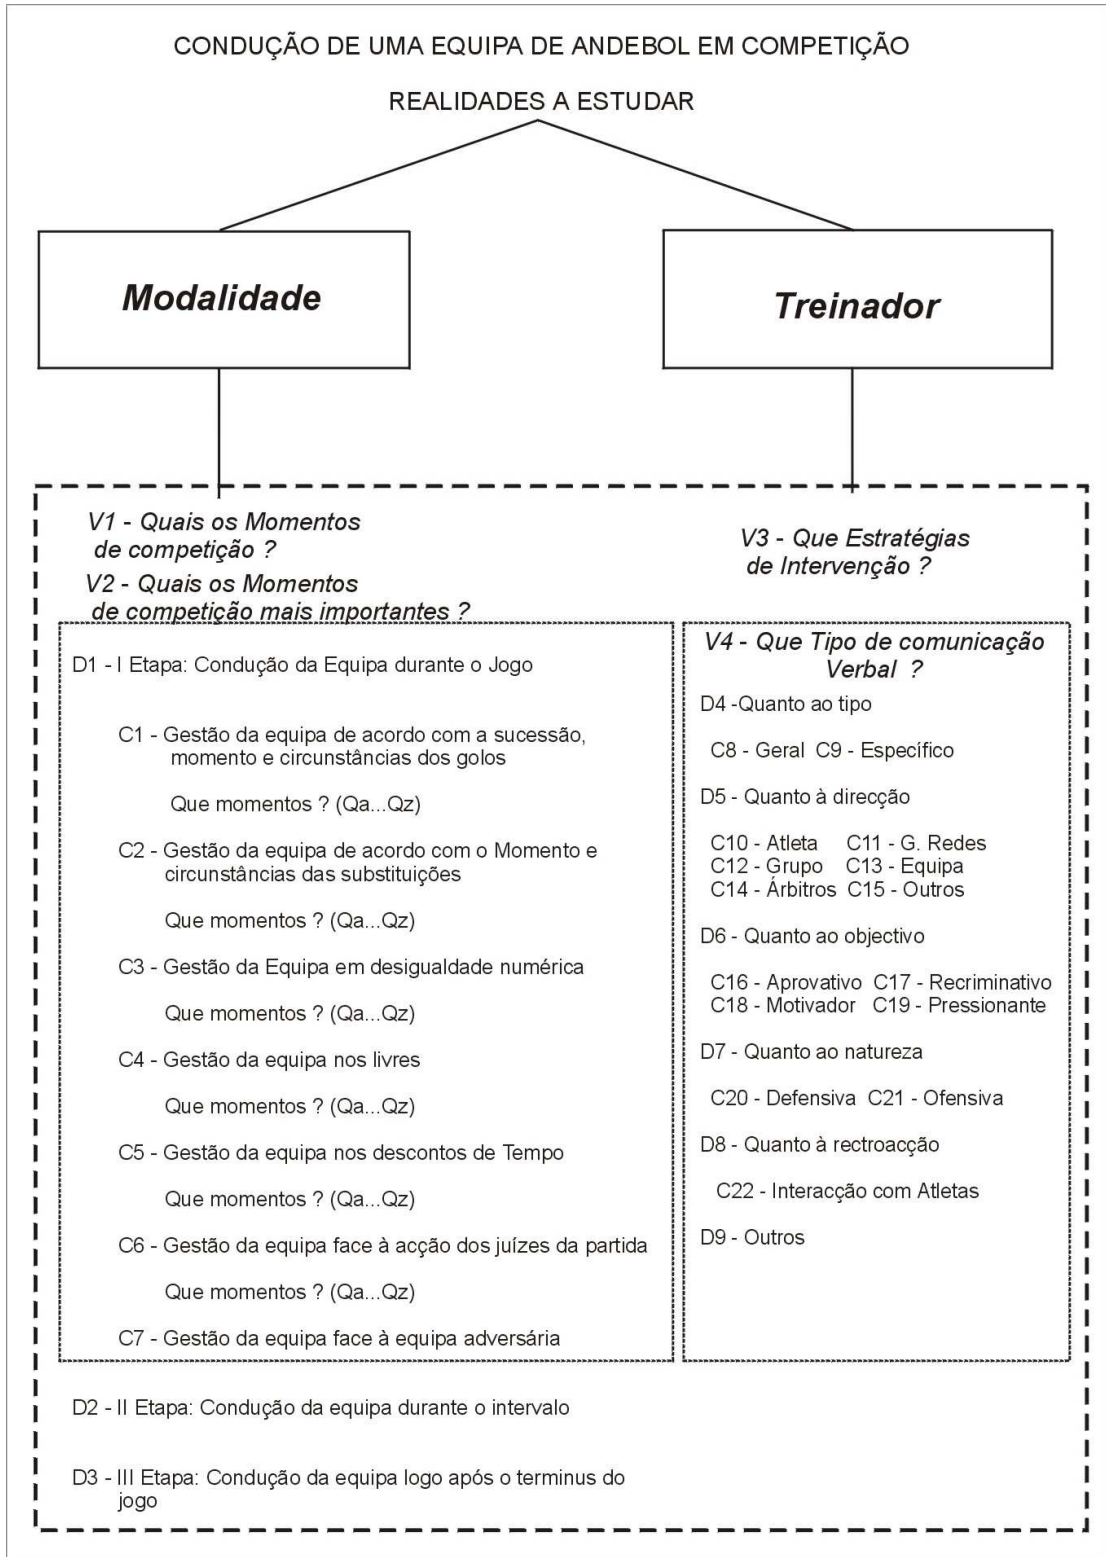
CONDUÇÃO DE UMA EQUIPA DE ANDEBOL EM COMPETIÇÃO

REALIDADES A ESTUDAR

Modalidade

Treinador

V1 - Quais os Momentos de competição ?

V2 - Quais os Momentos de competição mais importantes ?

V3 - Que Estratégias de Intervenção ?

D1 - I Etapa: Condução da Equipa durante o Jogo

C1 - Gestão da equipa de acordo com a sucessão, momento e circunstâncias dos golos

Que momentos ? (Qa...Qz)

C2 - Gestão da equipa de acordo com o Momento e circunstâncias das substituições

Que momentos ? (Qa...Qz)

C3 - Gestão da Equipa em desigualdade numérica

Que momentos ? (Qa...Qz)

C4 - Gestão da equipa nos livres

Que momentos ? (Qa...Qz)

C5 - Gestão da equipa nos descontos de Tempo

Que momentos ? (Qa...Qz)

C6 - Gestão da equipa face à acção dos juízes da partida

Que momentos ? (Qa...Qz)

C7 - Gestão da equipa face à equipa adversária

V4 - Que Tipo de comunicação Verbal ?

D4 -Quanto ao tipo

C8 - Geral C9 - Específico

D5 - Quanto à direcção

C10 - Atleta C11 - G. Redes
C12 - Grupo C13 - Equipa
C14 - Árbitros C15 - Outros

D6 - Quanto ao objectivo

C16 - Aprovativo C17 - Recriminativo
C18 - Motivador C19 - Pressionante

D7 - Quanto ao natureza

C20 - Defensiva C21 - Ofensiva

D8 - Quanto à rectroacção

C22 - Interacção com Atletas

D9 - Outros

D2 - II Etapa: Condução da equipa durante o intervalo

D3 - III Etapa: Condução da equipa logo após o terminus do jogo